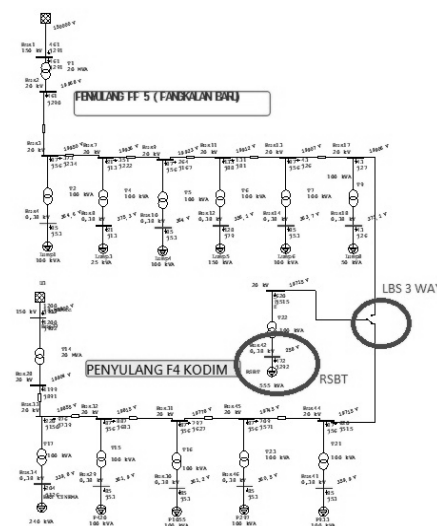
150000 V

Bus1 150 kV

T1 20 MVA

Bus2 20 kV

19800 V

PENULANG FF 5 ( PANGKALAN BARU)

Bus4 20 kV

Bus7 20 kV

Bus9 20 kV

Bus11 20 kV

Bus13 20 kV

Bus15 20 kV

Bus17 20 kV

T2 100 kVA

T4 100 kVA

T5 100 kVA

T6 100 kVA

T7 100 kVA

T8 100 kVA

Bus6 0,38 kV

Bus8 0,38 kV

Bus10 0,38 kV

Bus12 0,38 kV

Bus14 0,38 kV

Bus18 0,38 kV

Lump3 25 kVA

Lump4 100 kVA

Lump5 150 kVA

Lump6 100 kVA

Lump8 50 kVA

LBS 3 WA

20 kV

T22 100 kVA

Bus42 0,38 kV

RSBT

555 kVA

RSBT

150 kV

T14 20 MVA

Bus28 20 kV

PENYULANG F4 KODIM

Bus33 20 kV

Bus32 20 kV

Bus31 20 kV

Bus45 20 kV

Bus44 20 kV

T17

T15 100 kVA

T16 100 kVA

T23 100 kVA

T21

Bus34 0,38 kV

Bus29 0,38 kV

Bus30 0,38 kV

Bus46 0,38 kV

Bus43 0,38 kV

240 kVA

100 kVA

100 kVA

100 kVA

100 kVA